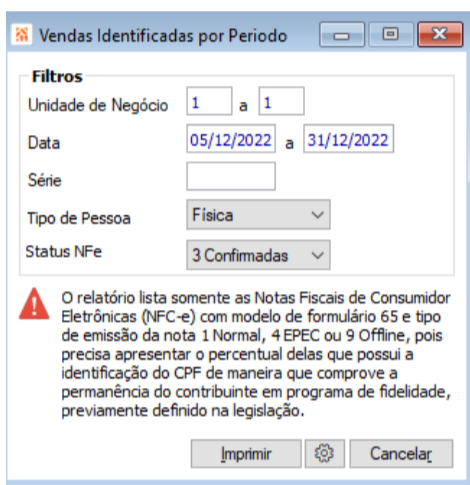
Vendas Identificadas por Periodo

Filtros

Unidade de Negócio 1 a 1

Data 05/12/2022 a 31/12/2022

Série

Tipo de Pessoa Física

Status NFe 3 Confirmadas

O relatório lista somente as Notas Fiscais de Consumidor Eletrônicas (NFC-e) com modelo de formulário 65 e tipo de emissão da nota 1 Normal, 4 EPEC ou 9 Offline, pois precisa apresentar o percentual delas que possui a identificação do CPF de maneira que comprove a permanência do contribuinte em programa de fidelidade, previamente definido na legislação.

Imprimir Cancelar